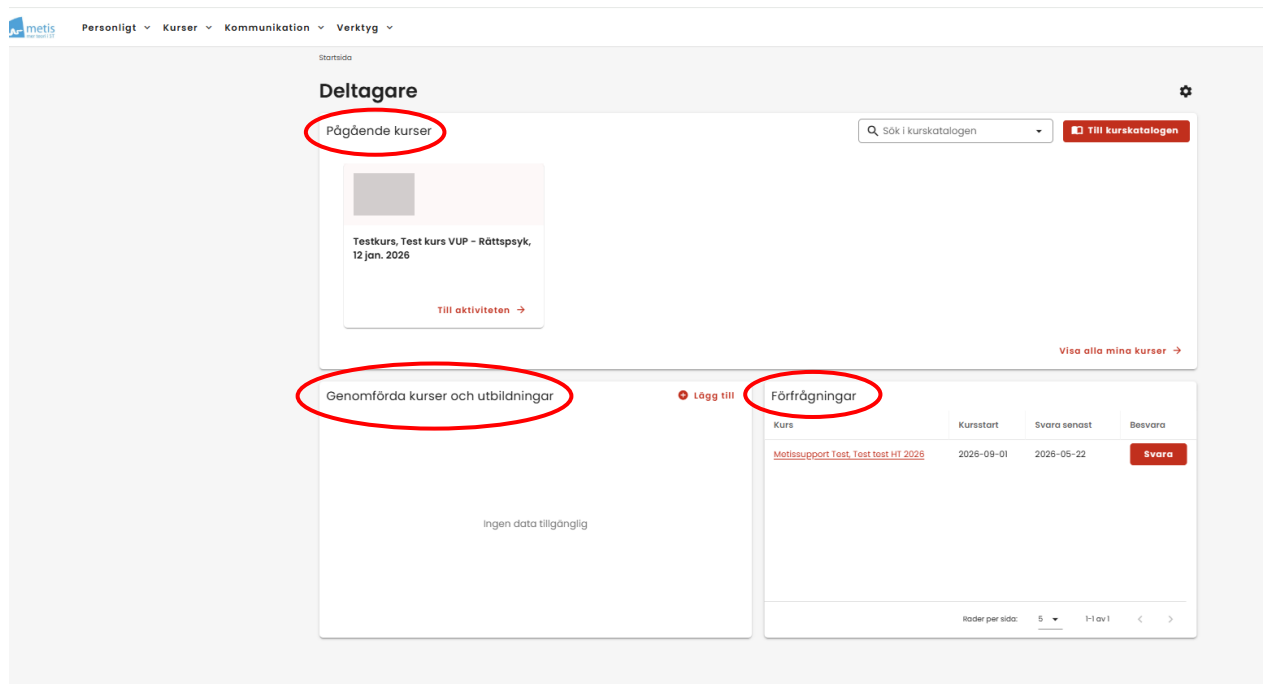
metis

Personligt Kurser Kommunikation Verktyg

Startsida

Deltagare

Pågående kurser

Sök i kurskatalogen

Till kurskatalogen

Testkurs, Test kurs VUP - Rättspsyk, 12 jan. 2026

Till aktiviteten →

Visa alla mina kurser →

Genomförda kurser och utbildningar

Lägg till

Ingen data tillgänglig

Förfrågningar

| Kurs | Kursstart | Svara senast | Besvara |
|---|---|---|---|
| Metissupport Test, Test test HT 2026 | 2026-09-01 | 2026-05-22 | Svara |

Rader per sida: 5 1-1 av 1